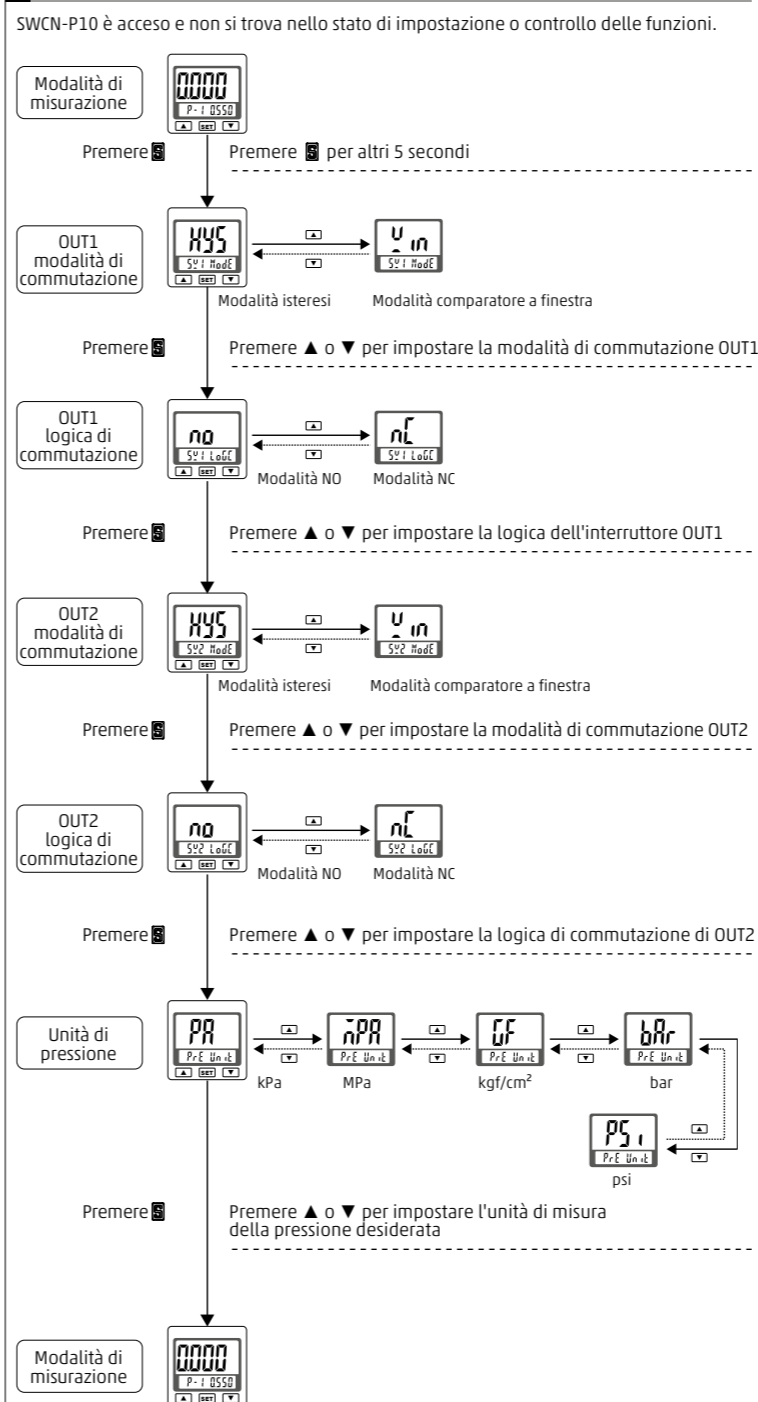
SWCN-P10 è acceso e non si trova nello stato di impostazione o controllo delle funzioni.

Modalità di misurazione

0000
P-1 0550
▲ SET ▼

Premere S

Premere S per altri 5 secondi

OUT1 modalità di commutazione

HYS
SW1 ModE
▲ SET ▼

▲
▼

Win
SW1 ModE

Modalità isteresi

Modalità comparatore a finestra

Premere S

Premere ▲ o ▼ per impostare la modalità di commutazione OUT1

OUT1 logica di commutazione

no
SW1 LoGC
▲ SET ▼

▲
▼

nC
SW1 LoGC

Modalità NO

Modalità NC

Premere S

Premere ▲ o ▼ per impostare la logica dell'interruttore OUT1

OUT2 modalità di commutazione

HYS
SW2 ModE
▲ SET ▼

▲
▼

Win
SW2 ModE

Modalità isteresi

Modalità comparatore a finestra

Premere S

Premere ▲ o ▼ per impostare la modalità di commutazione OUT2

OUT2 logica di commutazione

no
SW2 LoGC
▲ SET ▼

▲
▼

nC
SW2 LoGC

Modalità NO

Modalità NC

Premere S

Premere ▲ o ▼ per impostare la logica di commutazione di OUT2

Unità di pressione

PA
PrE Unit
▲ SET ▼

▲
▼

kPa

MPA
PrE Unit

MPa

▲
▼

GF
PrE Unit

kgf/cm²

▲
▼

bAr
PrE Unit

bar

▲
▼

PSi
PrE Unit

psi

Premere S

Premere ▲ o ▼ per impostare l'unità di misura della pressione desiderata

Modalità di misurazione

0000
P-1 0550
▲ SET ▼